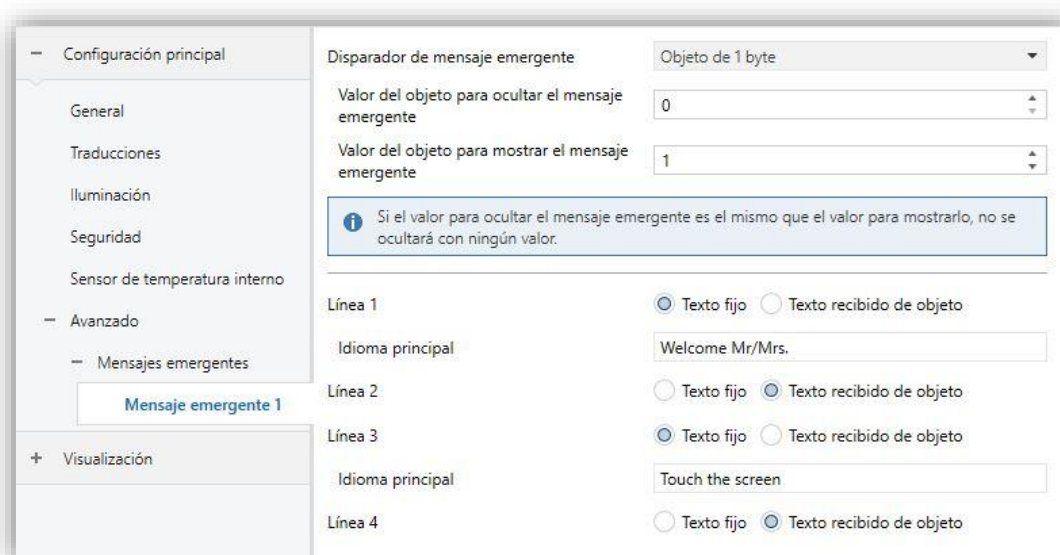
− Configuración principal

General

Traducciones

Iluminación

Seguridad

Sensor de temperatura interno

− Avanzado

− Mensajes emergentes

Mensaje emergente 1

+ Visualización

Disparador de mensaje emergente | Objeto de 1 byte

Valor del objeto para ocultar el mensaje emergente | 0

Valor del objeto para mostrar el mensaje emergente | 1

Si el valor para ocultar el mensaje emergente es el mismo que el valor para mostrarlo, no se ocultará con ningún valor.

Línea 1 | Texto fijo | Texto recibido de objeto

Idioma principal | Welcome Mr/Mrs.

Línea 2 | Texto fijo | Texto recibido de objeto

Línea 3 | Texto fijo | Texto recibido de objeto

Idioma principal | Touch the screen

Línea 4 | Texto fijo | Texto recibido de objeto